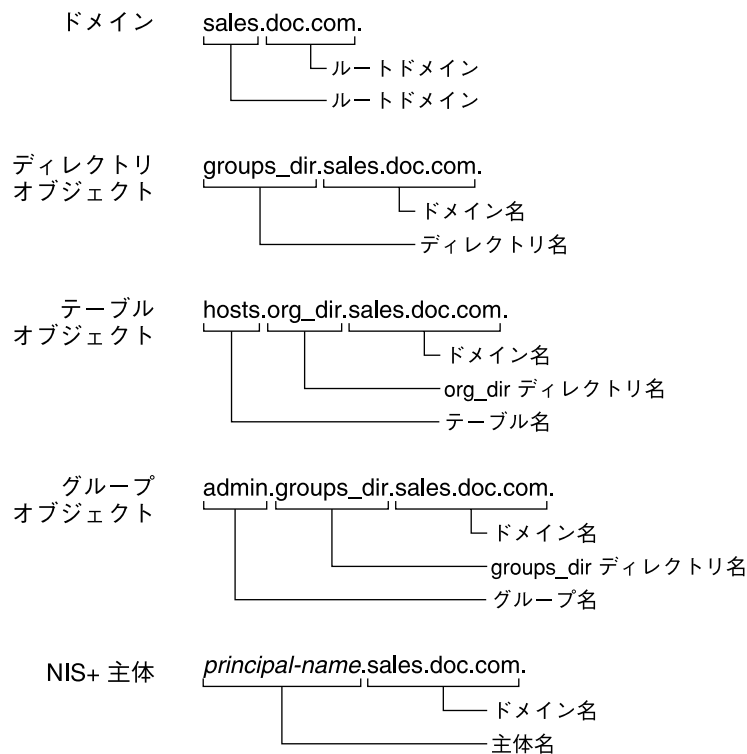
ドメイン sales.doc.com.
ルートドメイン
ルートドメイン

ディレクトリ
オブジェクト groups_dir.sales.doc.com.
ドメイン名
ディレクトリ名

テーブル
オブジェクト hosts.org_dir.sales.doc.com.
ドメイン名
org_dir ディレクトリ名
テーブル名

グループ
オブジェクト admin.groups_dir.sales.doc.com.
ドメイン名
groups_dir ディレクトリ名
グループ名

NIS+ 主体 *principal-name*.sales.doc.com.
ドメイン名
主体名